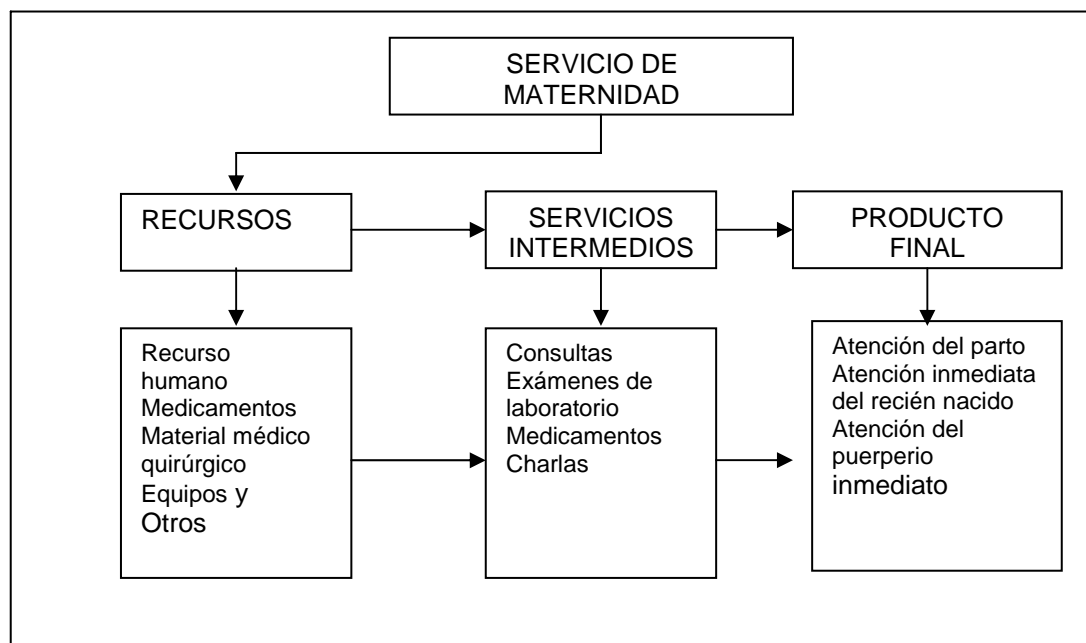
SERVICIO DE MATERNIDAD

RECURSOS

SERVICIOS INTERMEDIOS

PRODUCTO FINAL

Recurso humano
Medicamentos
Material médico quirúrgico
Equipos y
Otros

Consultas
Exámenes de laboratorio
Medicamentos
Charlas

Atención del parto
Atención inmediata del recién nacido
Atención del puerperio inmediato